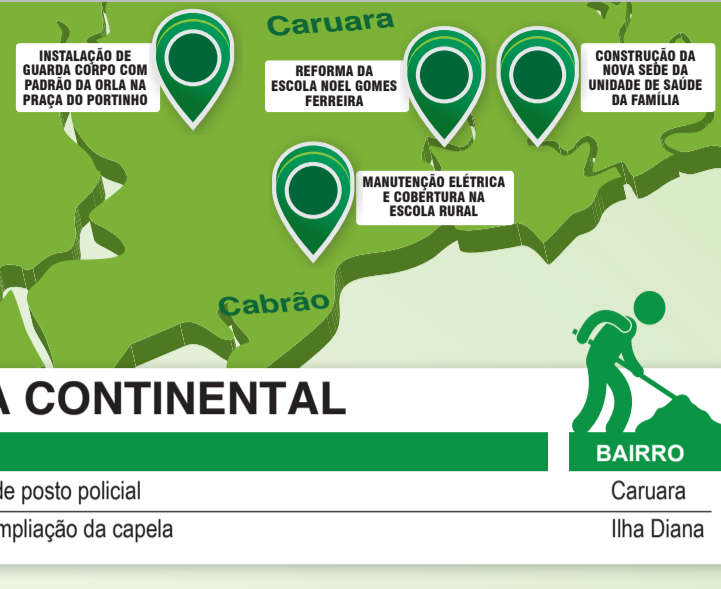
Caruara

INSTALAÇÃO DE GUARDA CORPO COM PADRÃO DA ORLA NA PRAÇA DO PORTINHO

REFORMA DA ESCOLA NOEL GOMES FERREIRA

CONSTRUÇÃO DA NOVA SEDE DA UNIDADE DE SAÚDE DA FAMÍLIA

MANUTENÇÃO ELÉTRICA E COBERTURA NA ESCOLA RURAL

Cabrão

A CONTINENTAL

BAIRRO

| de posto policial | Caruara |
|---|---|
| mpliação da capela | Ilha Diana |